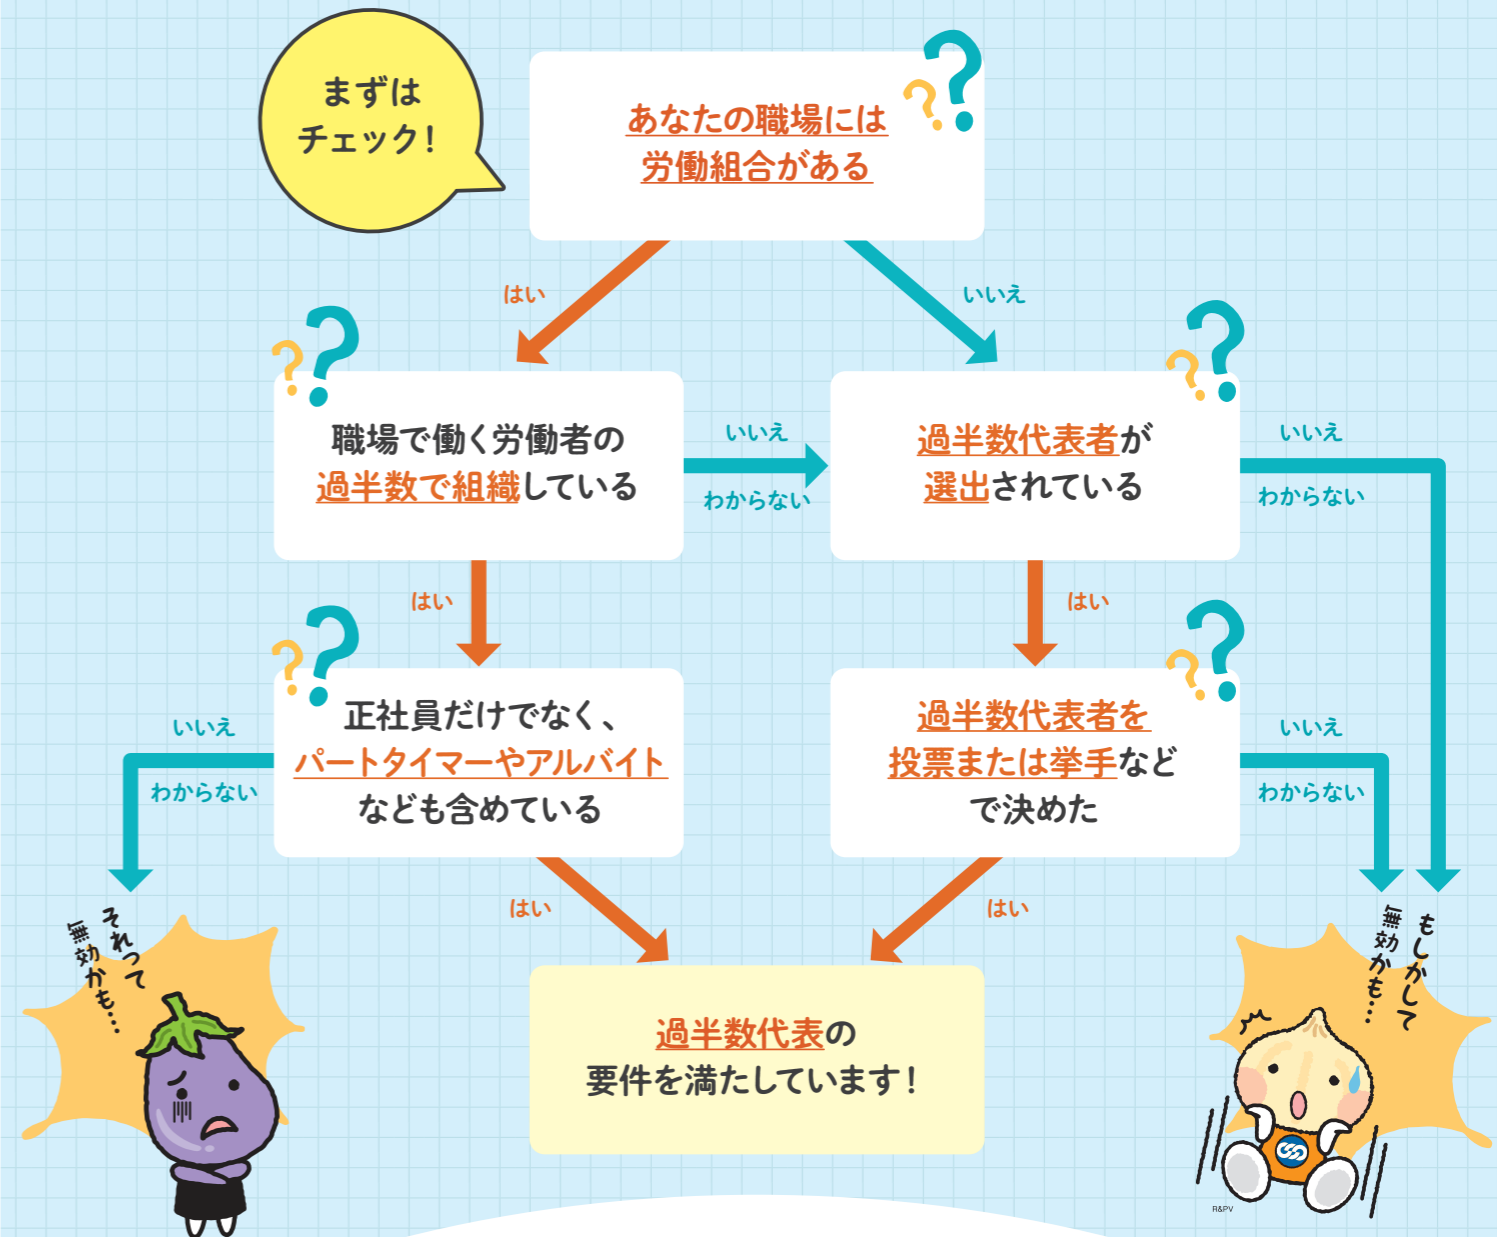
まずは
チェック！

あなたの職場には
労働組合がある

はい

いいえ

職場で働く労働者の
過半数で組織している

いいえ
わからない

過半数代表者が
選出されている

いいえ
わからない

はい

はい

正社員だけでなく、
パートタイマーやアルバイト
なども含めている

いいえ
わからない

過半数代表者を
投票または挙手など
で決めた

いいえ
わからない

はい

はい

過半数代表の
要件を満たしています！

それって
無効かも…

もしかして
無効かも…

R&PV